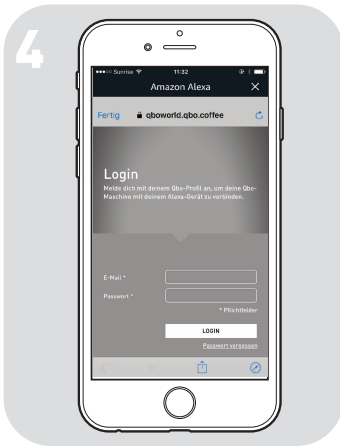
4

●●●○○ Sunrise 11:32

Amazon Alexa ×

Fertig qboworld.qbo.coffee

Login

Melde dich mit deinem Qbo-Profil an, um deine Qbo-Maschine mit deinem Alexa-Gerät zu verbinden.

E-Mail *

Passwort *

* Pflichtfelder

LOGIN

Passwort vergessen